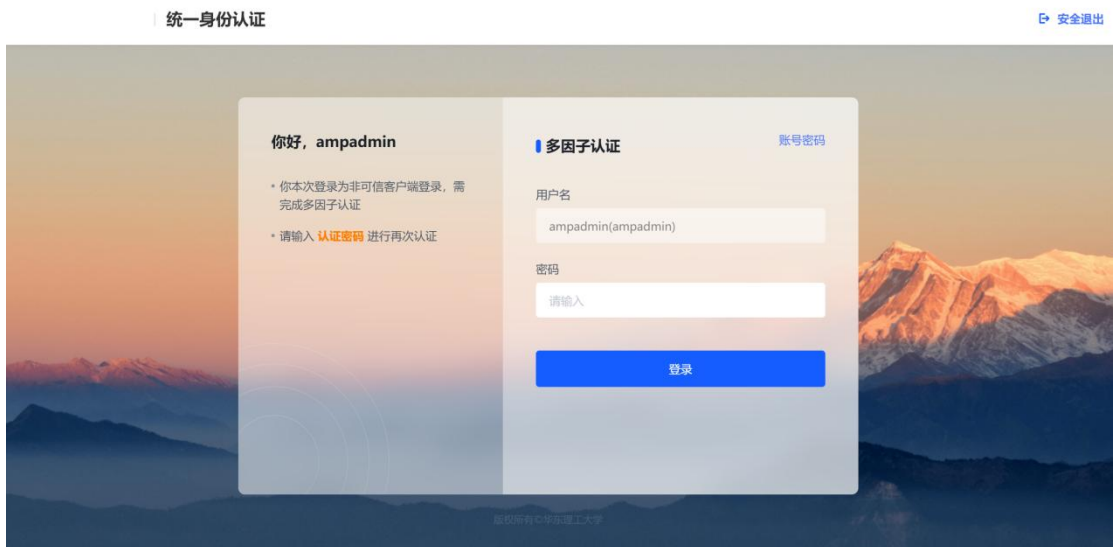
统一身份认证

安全退出

你好，ampadmin

• 你本次登录为非可信客户端登录，需完成多因子认证

• 请输入 认证密码 进行再次认证

多因子认证

账号密码

用户名

ampadmin(ampadmin)

密码

请输入

登录

版权所有©华东理工大学